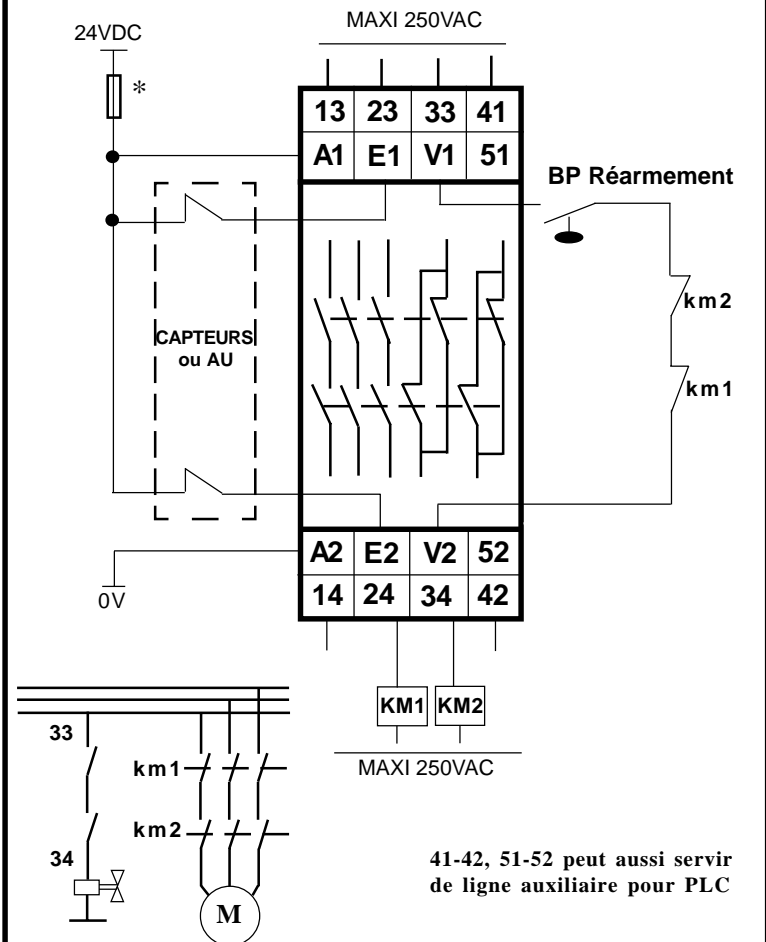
MAXI 250VAC

24VDC

*

| 13 | 23 | 33 | 41 |
|---|---|---|---|
| A1 | E1 | V1 | 51 |

BP Réarmement

CAPTEURS ou AU

km2

km1

| A2 | E2 | V2 | 52 |
|---|---|---|---|
| 14 | 24 | 34 | 42 |

0V

KM1 KM2

MAXI 250VAC

33

km1

km2

34

M

41-42, 51-52 peut aussi servir de ligne auxiliaire pour PLC